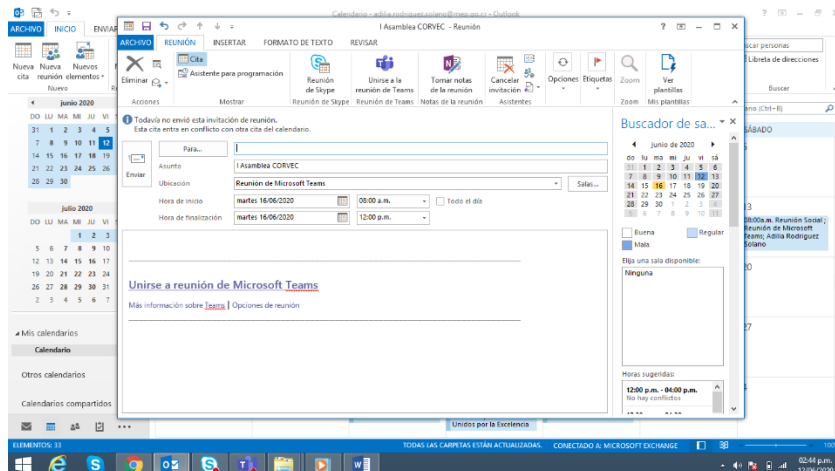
Calendario - adilia.rodriguez.solano@mep.go.cr - Outlook

ARCHIVO INICIO ENVIAR

Nueva cita Nueva reunión Nuevos elementos
Nuevo

junio 2020
DO LU MA MI JU VI
31 1 2 3 4 5
7 8 9 10 11 12
14 15 16 17 18 19
21 22 23 24 25 26
28 29 30

julio 2020
DO LU MA MI JU VI
1 2 3
5 6 7 8 9 10
12 13 14 15 16 17
19 20 21 22 23 24
26 27 28 29 30 31
2 3 4 5 6 7

◢ Mis calendarios
Calendario
Otros calendarios
Calendarios compartidos

I Asamblea CORVEC - Reunión

ARCHIVO REUNIÓN INSERTAR FORMATO DE TEXTO REVISAR

Eliminar
Acciones
Cita
Asistente para programación
Mostrar
Reunión de Skype
Reunión de Skype
Unirse a la reunión de Teams
Reunión de Teams
Tomar notas de la reunión
Notas de la reunión
Cancelar invitación
Asistentes
Opciones
Etiquetas
Zoom
Zoom
Ver plantillas
Mis plantillas

Todavía no envió esta invitación de reunión.
Esta cita entra en conflicto con otra cita del calendario.

Enviar
Para...
Asunto: I Asamblea CORVEC
Ubicación: Reunión de Microsoft Teams
Salas...
Hora de inicio: martes 16/06/2020 08:00 a.m. Todo el día
Hora de finalización: martes 16/06/2020 12:00 p.m.

Unirse a reunión de Microsoft Teams
Más información sobre Teams | Opciones de reunión

Buscador de sa...
junio de 2020
do lu ma mi ju vi sá
31 1 2 3 4 5 6
7 8 9 10 11 12 13
14 15 16 17 18 19 20
21 22 23 24 25 26 27
28 29 30 1 2 3 4
5 6 7 8 9 10 11
Buena Regular
Mala
Elija una sala disponible:
Ninguna
Horas sugeridas:
12:00 p.m. - 04:00 p.m.
No hay conflictos

Buscar personas
Libreta de direcciones
Buscar
SÁBADO
08:00a.m. Reunión Social; Reunión de Microsoft Teams; Adilia Rodriguez Solano
20
27

Unidos por la Excelencia

ELEMENTOS: 33
TODAS LAS CARPETAS ESTÁN ACTUALIZADAS. CONECTADO A: MICROSOFT EXCHANGE
02:44 p.m.
12/06/2020